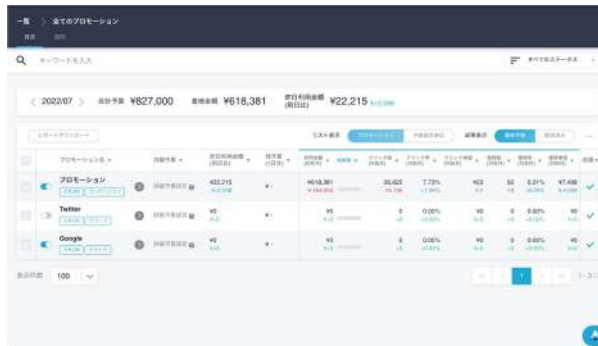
一覧 > 全てのプロモーション

キーワードを入力

すべてのステータス

< 2022/07 > 合計予算 ¥827,000 着地金額 ¥618,381 昨日利用金額(前日比) ¥22,215

| | プロモーション名 | 日数予算 | 昨日利用金額(前日比) | 残予算 | 利用金額 | クリック数 | クリック率 | クリック単価 | 獲得数 | 獲得率 | 獲得単価 |
|---|---|---|---|---|---|---|---|---|---|---|---|
| | プロモーション | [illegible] | ¥22,215 | | ¥618,381 | 26,623 | 7.73% | ¥23 | 52 | 0.01% | ¥7,498 |
| | Twitter | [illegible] | ¥0 | | ¥0 | 0 | 0.00% | ¥0 | 0 | 0.00% | ¥0 |
| | Google | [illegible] | ¥0 | | ¥0 | 0 | 0.00% | ¥0 | 0 | 0.00% | ¥0 |

表示件数 100

1